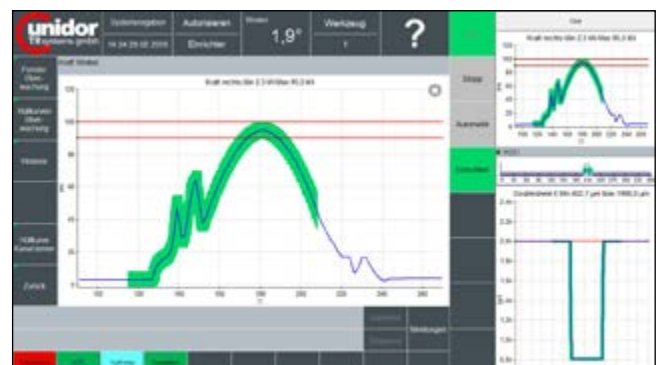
unidor
TR systems gmbh

Systemfreigabe
14:34 29.08.2016

Autorisieren

Einrichter

Winkel
1,9°

Werkzeug
1

?

Kraft rechts/Sen 2.3 kN Max 95,0 kN

Stopp

Auswahl

Einrichten

Fenster-überwachung

Hüllkurven-überwachung

Historie

Hüllkurven Kenndaten

Zurück

Kraft Winkel

Kraft rechts/Sen 2.3 kN Max 95,0 kN

Doppelblech 0 Min 402,7 µm Max 1998,5 µm

Meldungen